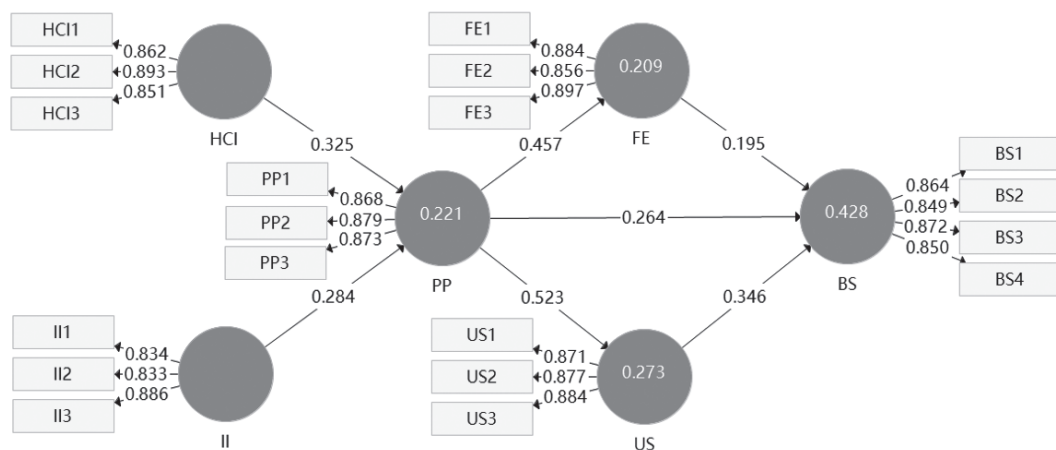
HCI1
HCI2
HCI3
0.862
0.893
0.851
HCI
0.325

FE1
FE2
FE3
0.884
0.856
0.897
0.209
FE
0.457
0.195

PP1
PP2
PP3
0.868
0.879
0.873
0.221
PP
0.264

BS1
BS2
BS3
BS4
0.864
0.849
0.872
0.850
0.428
BS

II1
II2
II3
0.834
0.833
0.886
II
0.284

0.523
0.346
US1
US2
US3
0.871
0.877
0.884
0.273
US